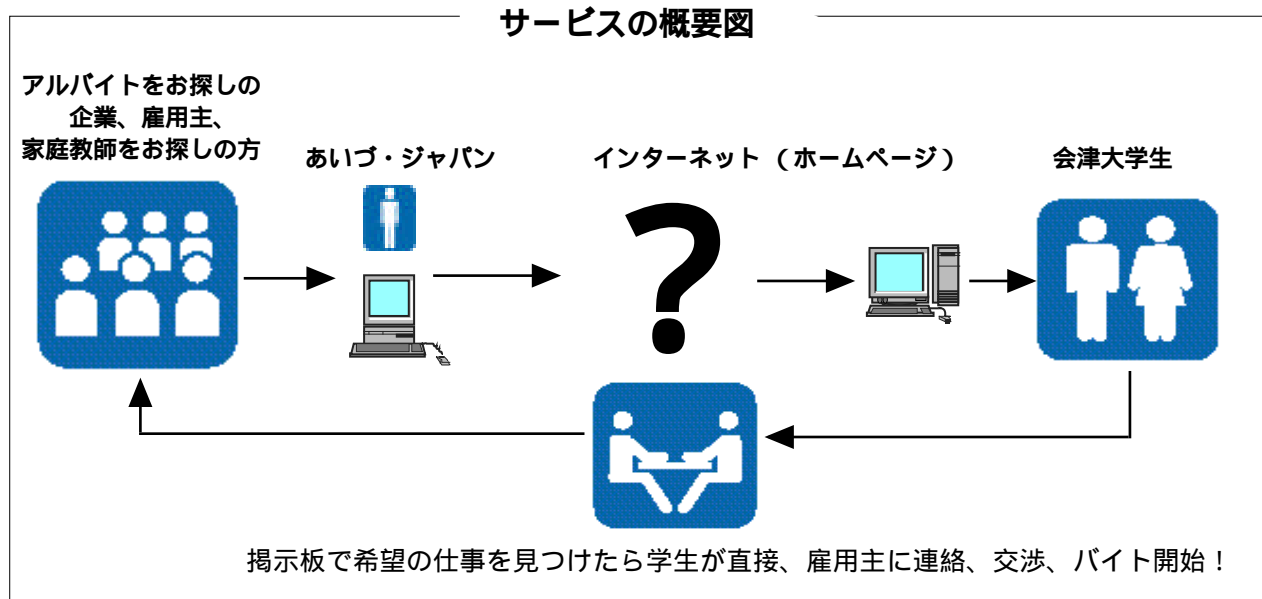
サービスの概要図

アルバイトをお探しの
企業、雇用主、
家庭教師をお探しの方

あいづ・ジャパン

インターネット（ホームページ）

会津大学生

?

掲示板で希望の仕事を見つけたら学生が直接、雇用主に連絡、交渉、バイト開始！